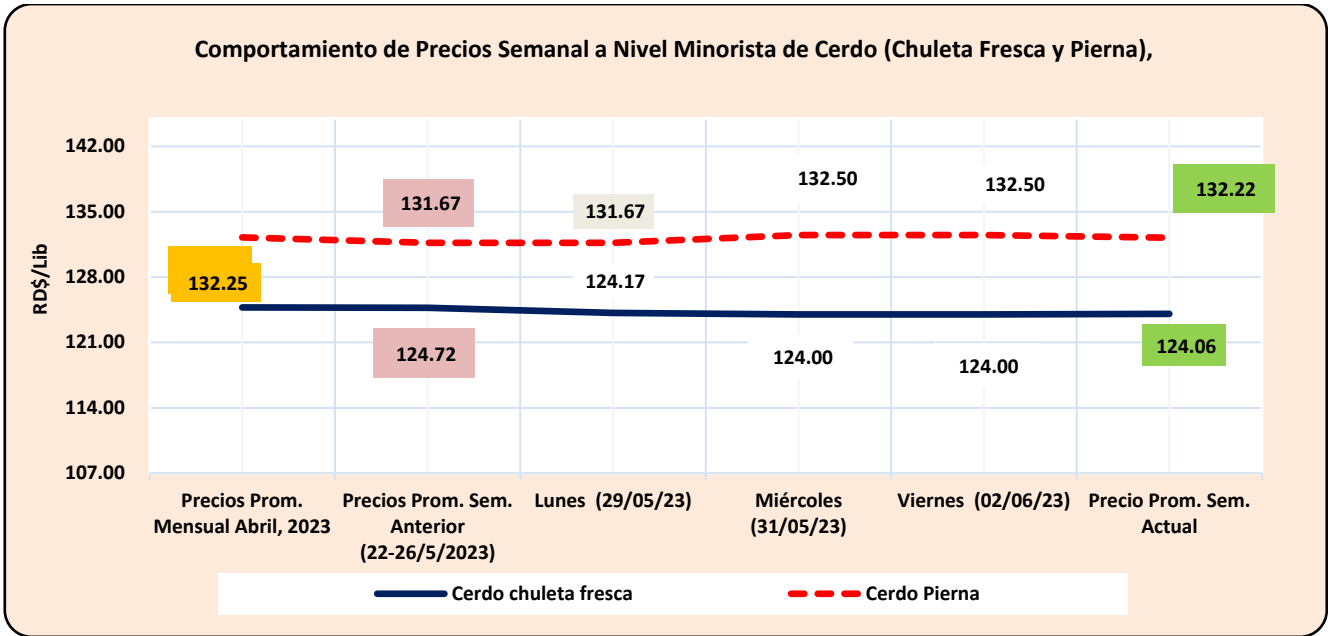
Comportamiento de Precios Semanal a Nivel Minorista de Cerdo (Chuleta Fresca y Pierna),

RD$/Lib

142.00
135.00
128.00
121.00
114.00
107.00

132.25
131.67
131.67
132.50
132.50
132.22
124.17
124.72
124.00
124.00
124.06

Precios Prom. Mensual Abril, 2023
Precios Prom. Sem. Anterior (22-26/5/2023)
Lunes (29/05/23)
Miércoles (31/05/23)
Viernes (02/06/23)
Precio Prom. Sem. Actual

Cerdo chuleta fresca
Cerdo Pierna